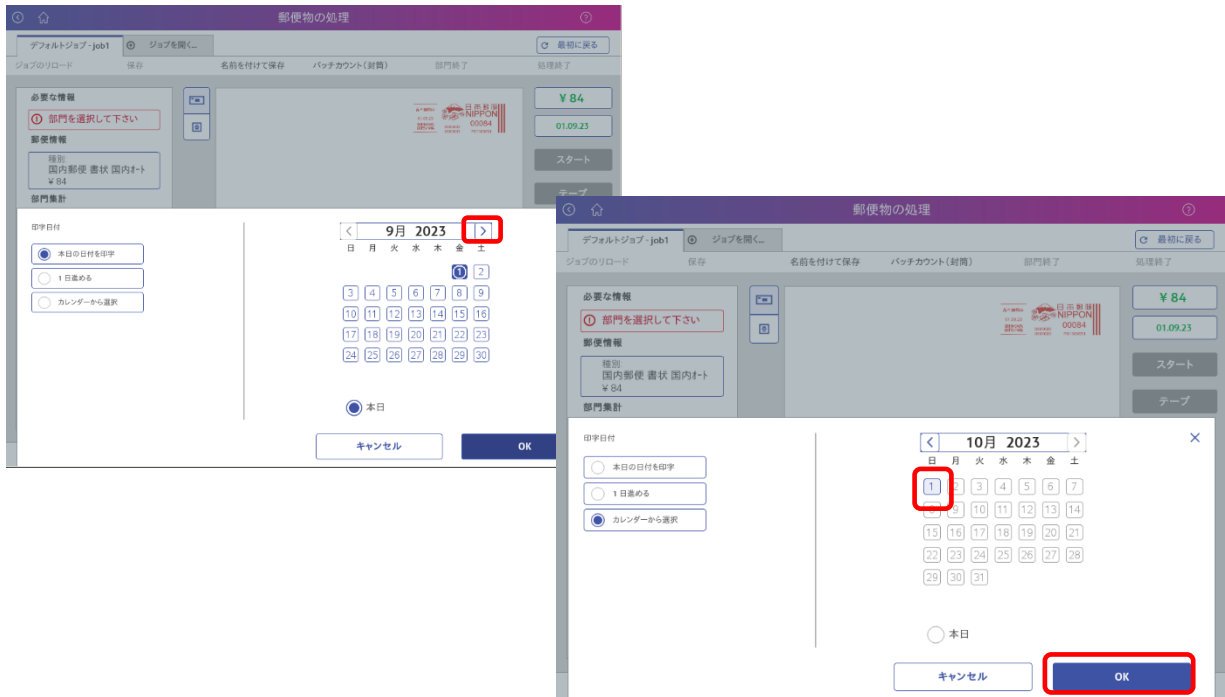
郵便物の処理

デフォルトジョブ - job1
ジョブを開く...
最初に戻る

ジョブのリロード　保存　名前を付けて保存　バッチカウント（封筒）　部門終了　処理終了

必要な情報
部門を選択して下さい
郵便情報
種別
国内郵便 書状 国内ｵｰﾄ
¥ 84
部門集計

日本郵便 NIPPON 00084

¥ 84
01.09.23
スタート
テープ

印字日付
本日の日付を印字
1 日進める
カレンダーから選択

9月 2023
| 日 | 月 | 火 | 水 | 木 | 金 | 土 |
|---|---|---|---|---|---|---|
| | | | | | 1 | 2 |
| 3 | 4 | 5 | 6 | 7 | 8 | 9 |
| 10 | 11 | 12 | 13 | 14 | 15 | 16 |
| 17 | 18 | 19 | 20 | 21 | 22 | 23 |
| 24 | 25 | 26 | 27 | 28 | 29 | 30 |

本日
キャンセル
OK

郵便物の処理

デフォルトジョブ - job1
ジョブを開く...
最初に戻る

ジョブのリロード　保存　名前を付けて保存　バッチカウント（封筒）　部門終了　処理終了

必要な情報
部門を選択して下さい
郵便情報
種別
国内郵便 書状 国内ｵｰﾄ
¥ 84
部門集計

日本郵便 NIPPON 00084

¥ 84
01.09.23
スタート
テープ

印字日付
本日の日付を印字
1 日進める
カレンダーから選択

10月 2023
| 日 | 月 | 火 | 水 | 木 | 金 | 土 |
|---|---|---|---|---|---|---|
| 1 | 2 | 3 | 4 | 5 | 6 | 7 |
| 8 | 9 | 10 | 11 | 12 | 13 | 14 |
| 15 | 16 | 17 | 18 | 19 | 20 | 21 |
| 22 | 23 | 24 | 25 | 26 | 27 | 28 |
| 29 | 30 | 31 | | | | |

本日
キャンセル
OK